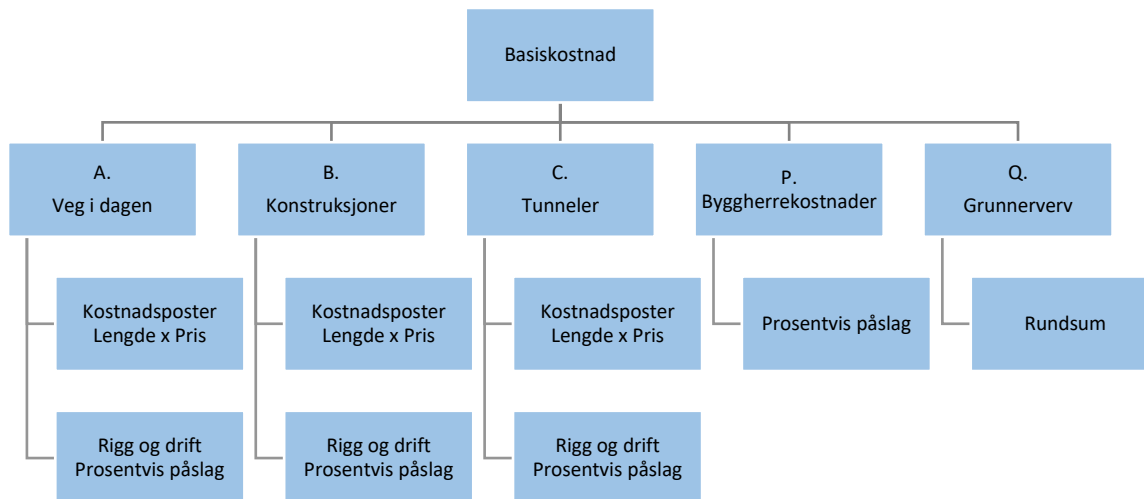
Basiskostnad

A.
Veg i dagen

Kostnadsposter
Lengde x Pris

Rigg og drift
Prosentvis påslag

B.
Konstruksjoner

Kostnadsposter
Lengde x Pris

Rigg og drift
Prosentvis påslag

C.
Tunneler

Kostnadsposter
Lengde x Pris

Rigg og drift
Prosentvis påslag

P.
Byggherrekostnader

Prosentvis påslag

Q.
Grunnerverv

Rundsum